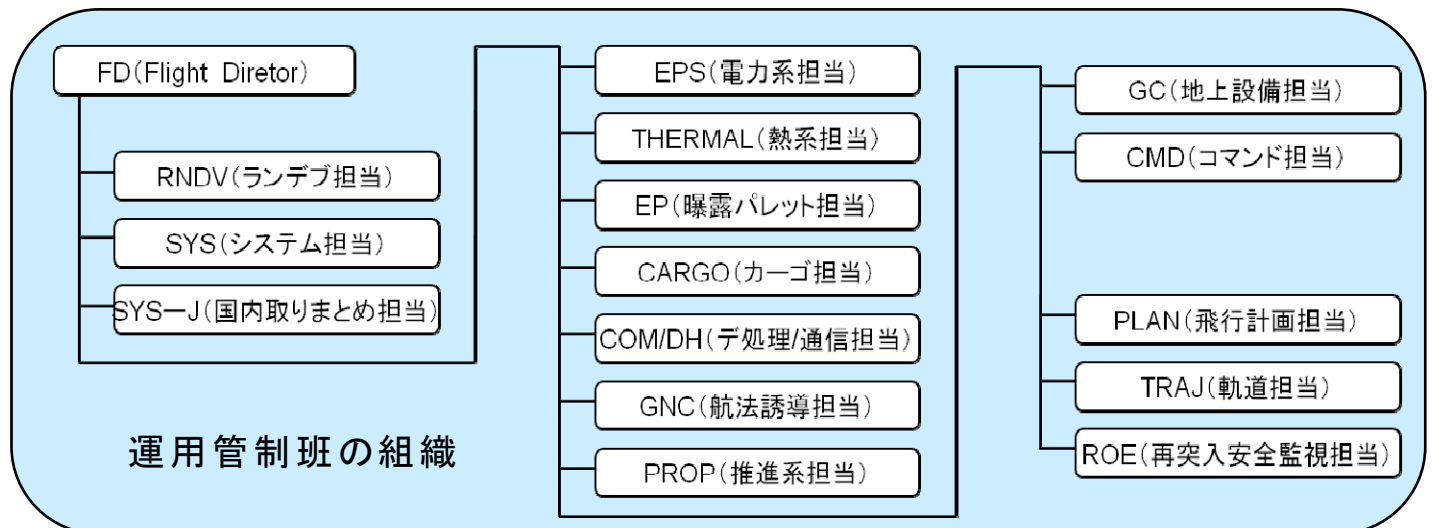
FD(Flight Diretor)

RNDV(ランデブ担当)

SYS(システム担当)

SYSーJ(国内取りまとめ担当)

EPS(電力系担当)

THERMAL(熱系担当)

EP(曝露パレット担当)

CARGO(カーゴ担当)

COM/DH(デ処理/通信担当)

GNC(航法誘導担当)

PROP(推進系担当)

GC(地上設備担当)

CMD(コマンド担当)

PLAN(飛行計画担当)

TRAJ(軌道担当)

ROE(再突入安全監視担当)

運用管制班の組織